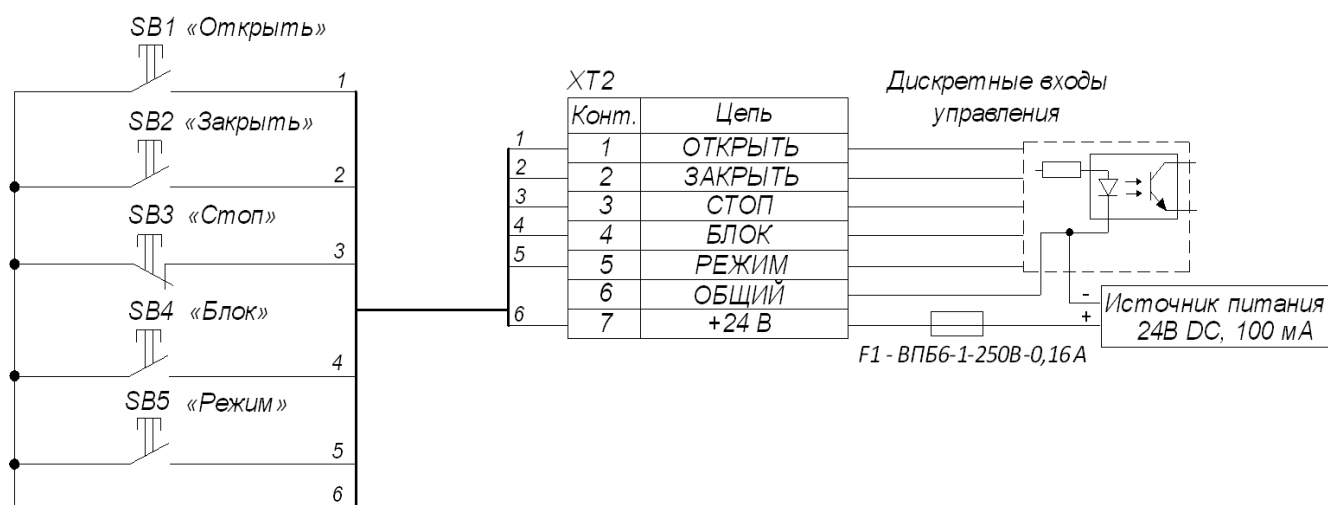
SB1 «Открыть»

1

SB2 «Закрыть»

2

SB3 «Стоп»

3

SB4 «Блок»

4

SB5 «Режим»

5

6

XT2

| Конт. | Цепь |
|---|---|
| 1 | ОТКРЫТЬ |
| 2 | ЗАКРЫТЬ |
| 3 | СТОП |
| 4 | БЛОК |
| 5 | РЕЖИМ |
| 6 | ОБЩИЙ |
| 7 | +24 В |

1
2
3
4
5
6

Дискретные входы управления

-
+
Источник питания 24В DC, 100 мА

F1 - ВПБ6-1-250В-0,16 А